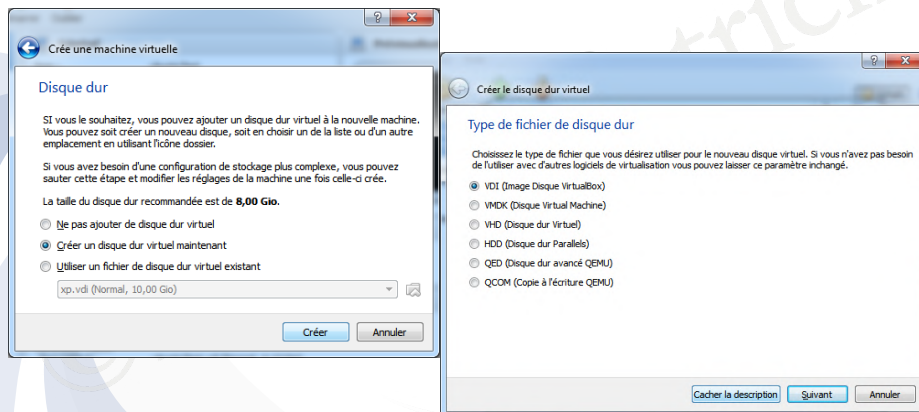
?
Crée une machine virtuelle

Disque dur

SI vous le souhaitez, vous pouvez ajouter un disque dur virtuel à la nouvelle machine. Vous pouvez soit créer un nouveau disque, soit en choisir un de la liste ou d'un autre emplacement en utilisant l'icône dossier.

Si vous avez besoin d'une configuration de stockage plus complexe, vous pouvez sauter cette étape et modifier les réglages de la machine une fois celle-ci crée.

La taille du disque dur recommandée est de 8,00 Gio.

Ne pas ajouter de disque dur virtuel

Créer un disque dur virtuel maintenant

Utiliser un fichier de disque dur virtuel existant

xp.vdi (Normal, 10,00 Gio)

Créer
Annuler

?
Créer le disque dur virtuel

Type de fichier de disque dur

Choisissez le type de fichier que vous désirez utiliser pour le nouveau disque virtuel. Si vous n'avez pas besoin de l'utiliser avec d'autres logiciels de virtualisation vous pouvez laisser ce paramètre inchangé.

VDI (Image Disque VirtualBox)
VMDK (Disque Virtual Machine)
VHD (Disque dur Virtuel)
HDD (Disque dur Parallels)
QED (Disque dur avancé QEMU)
QCOM (Copie à l'écriture QEMU)

Cacher la description
Suivant
Annuler